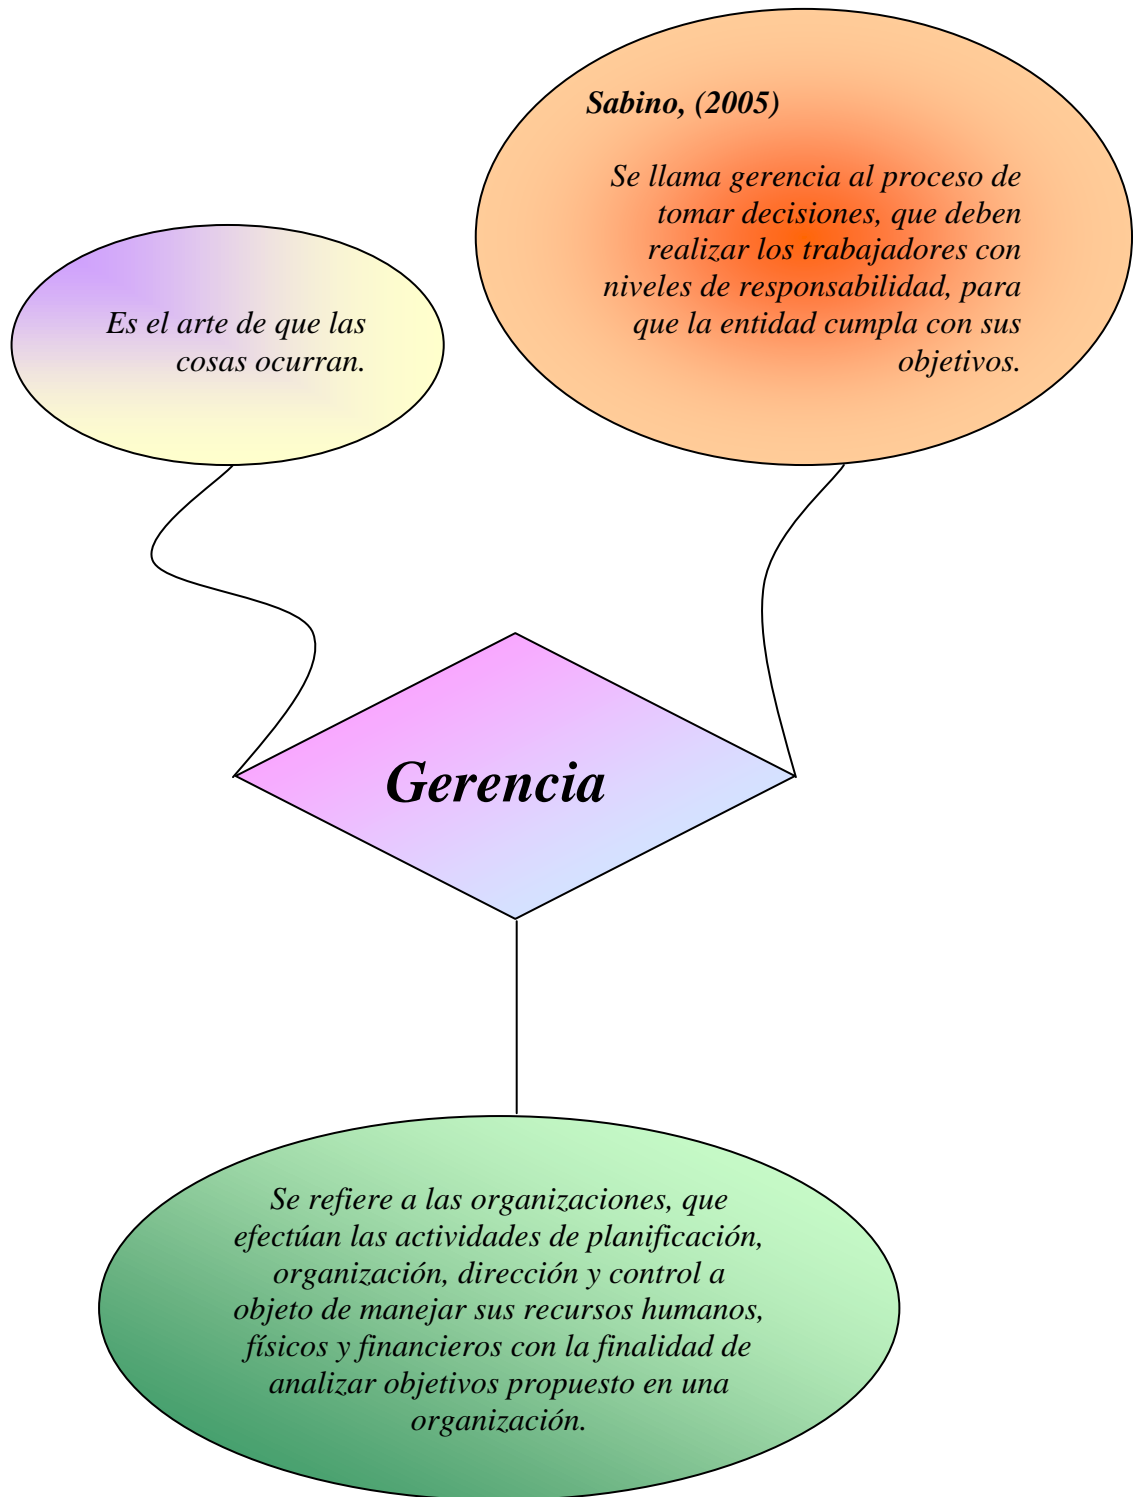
Sabino, (2005)

Se llama gerencia al proceso de tomar decisiones, que deben realizar los trabajadores con niveles de responsabilidad, para que la entidad cumpla con sus objetivos.

Es el arte de que las cosas ocurran.

Gerencia

Se refiere a las organizaciones, que efectúan las actividades de planificación, organización, dirección y control a objeto de manejar sus recursos humanos, físicos y financieros con la finalidad de analizar objetivos propuesto en una organización.